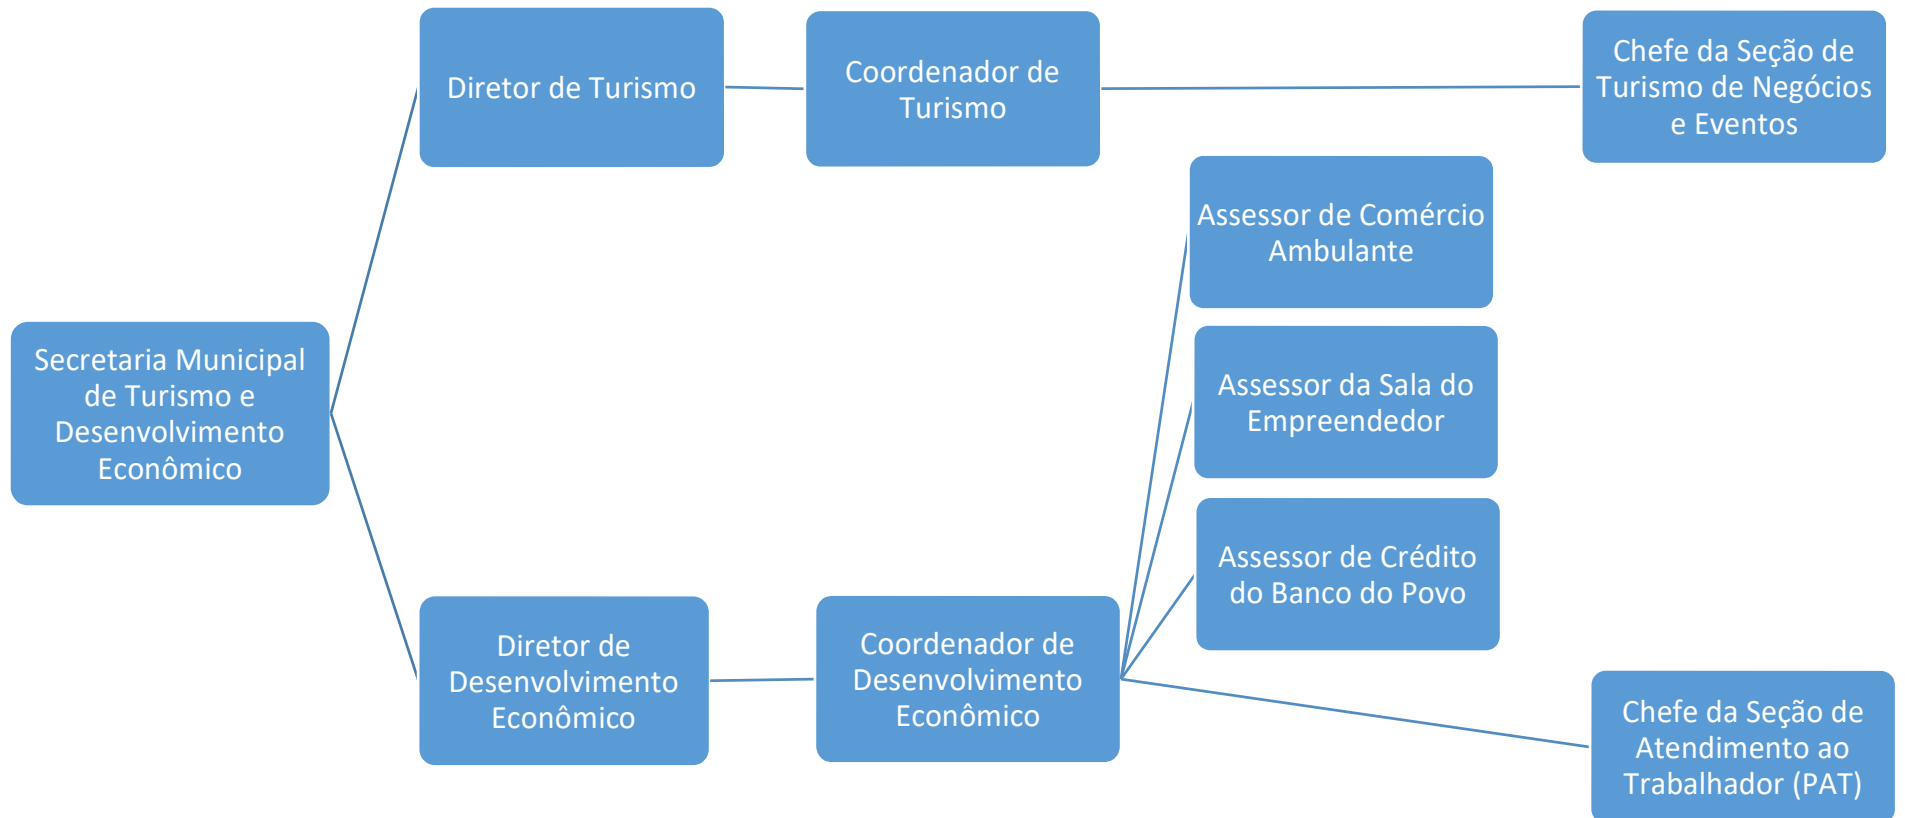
Secretaria Municipal de Turismo e Desenvolvimento Econômico

Diretor de Turismo

Coordenador de Turismo

Chefe da Seção de Turismo de Negócios e Eventos

Diretor de Desenvolvimento Econômico

Coordenador de Desenvolvimento Econômico

Assessor de Comércio Ambulante

Assessor da Sala do Empreendedor

Assessor de Crédito do Banco do Povo

Chefe da Seção de Atendimento ao Trabalhador (PAT)